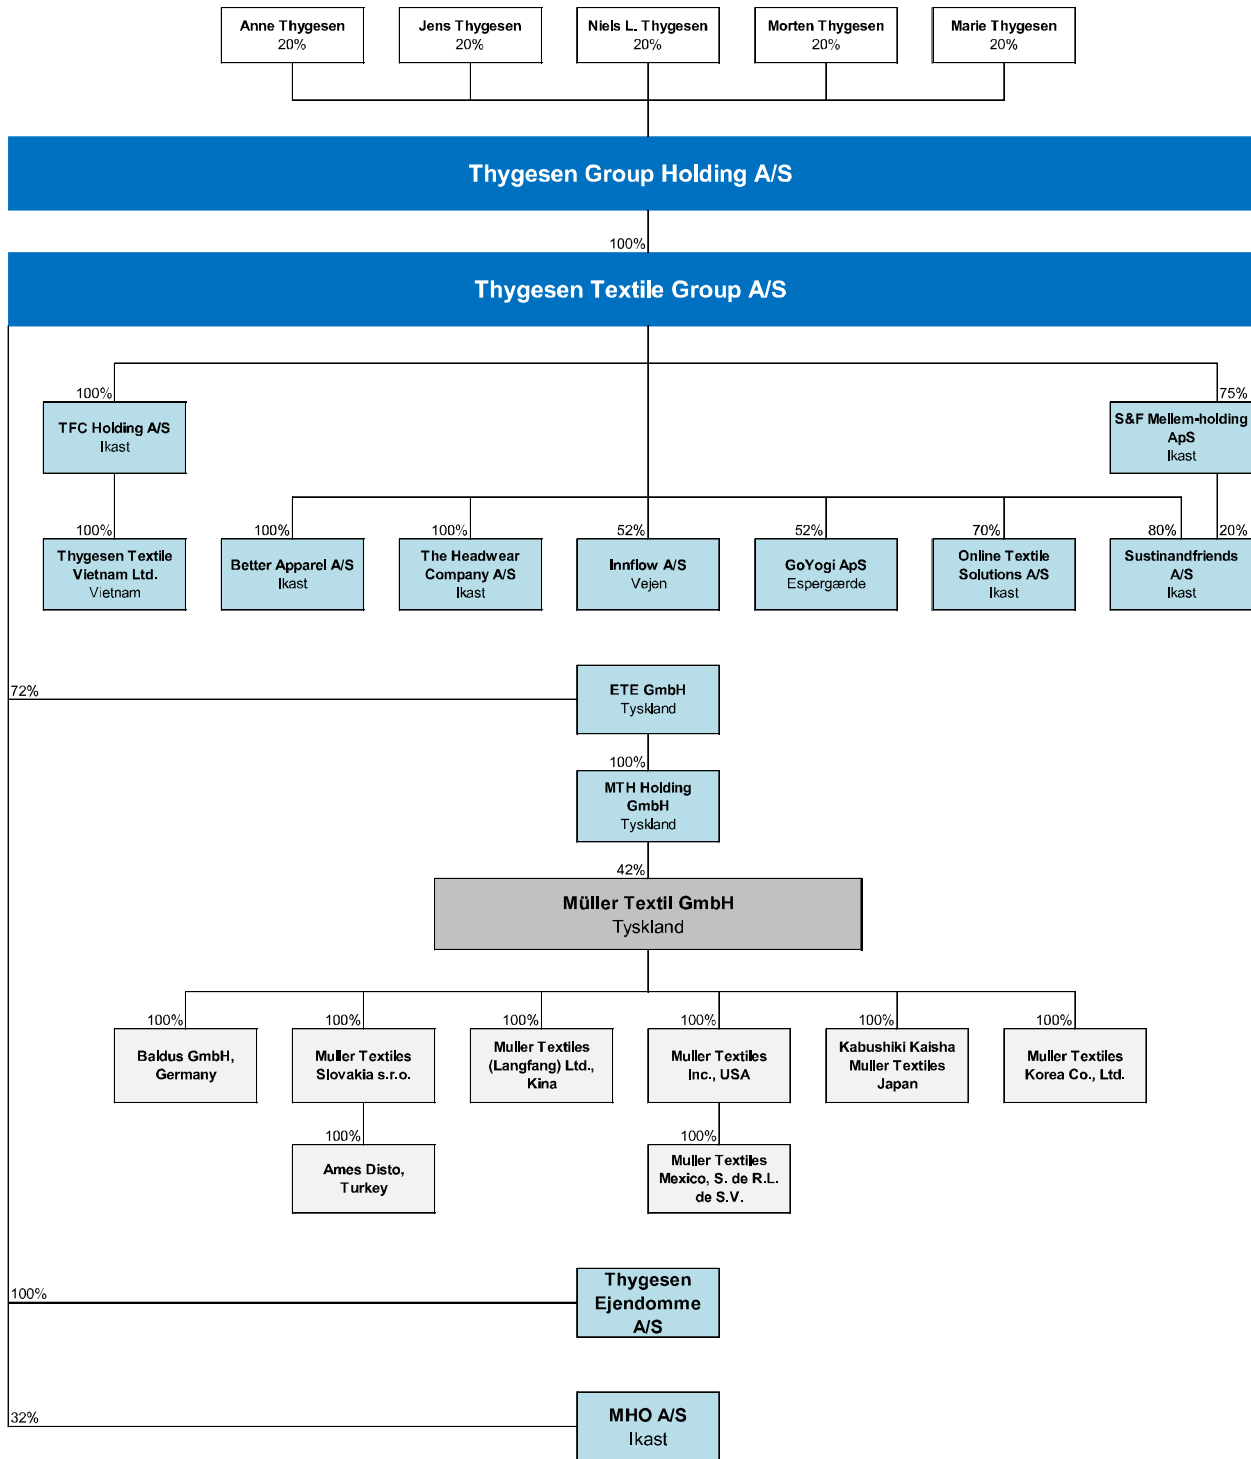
Anne Thygesen
20%

Jens Thygesen
20%

Niels L. Thygesen
20%

Morten Thygesen
20%

Marie Thygesen
20%

Thygesen Group Holding A/S

100%

Thygesen Textile Group A/S

100%

TFC Holding A/S
Ikast

75%

S&F Mellem-holding ApS
Ikast

100%

Thygesen Textile Vietnam Ltd.
Vietnam

100%

Better Apparel A/S
Ikast

100%

The Headwear Company A/S
Ikast

52%

Innflow A/S
Vejen

52%

GoYogi ApS
Espergærde

70%

Online Textile Solutions A/S
Ikast

80%

20%

Sustinandfriends A/S
Ikast

72%

ETE GmbH
Tyskland

100%

MTH Holding GmbH
Tyskland

42%

Müller Textil GmbH
Tyskland

100%

Baldus GmbH, Germany

100%

Muller Textiles Slovakia s.r.o.

100%

Ames Disto, Turkey

100%

Muller Textiles (Langfang) Ltd., Kina

100%

Muller Textiles Inc., USA

100%

Muller Textiles Mexico, S. de R.L. de S.V.

100%

Kabushiki Kaisha Muller Textiles Japan

100%

Muller Textiles Korea Co., Ltd.

100%

Thygesen Ejendomme A/S

32%

MHO A/S
Ikast